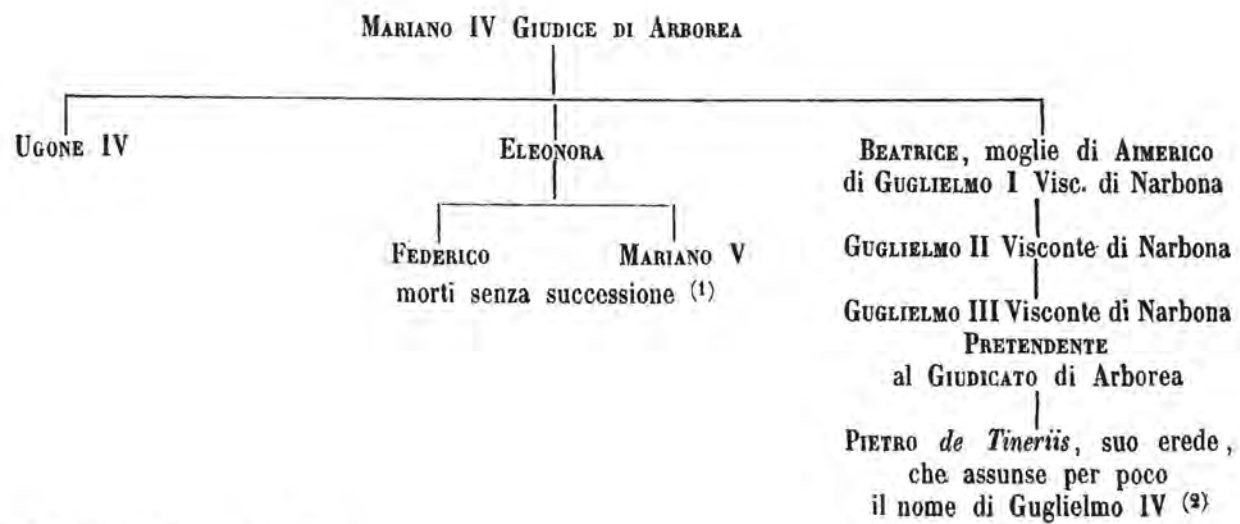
Mariano IV Giudice di Arborea

Ugone IV

Eleonora

Federico

Mariano V

morti senza successione (1)

Beatrice, moglie di Aimerico di Guglielmo I Visc. di Narbona

Guglielmo II Visconte di Narbona

Guglielmo III Visconte di Narbona Pretendente al Giudicato di Arborea

Pietro *de Tineriis*, suo erede, che assunse per poco il nome di Guglielmo IV (2)